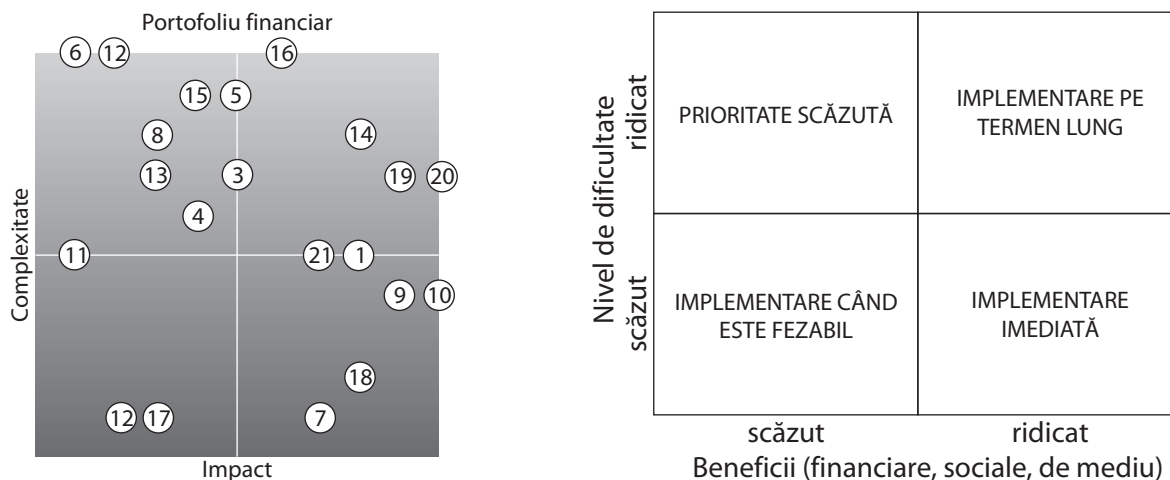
Portofoliu financiar

6 12 16
15 5
8 14
13 3 19 20
4
11 21 1
9 10
18
12 17 7

Complexitate

Impact

Nivel de dificultate
ridicat
scăzut

| PRIORITATE SCĂZUTĂ | IMPLEMENTARE PE TERMEN LUNG |
|---|---|
| IMPLEMENTARE CÂND ESTE FEZABIL | IMPLEMENTARE IMEDIATĂ |

scăzut ridicat
Beneficii (financiare, sociale, de mediu)